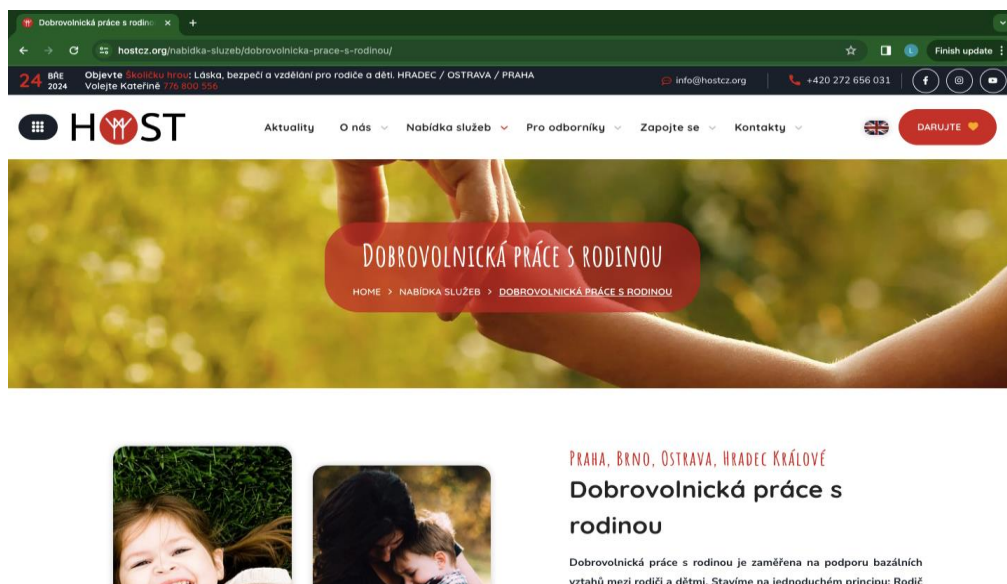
Dobrovolnická práce s rodinou ×
hostcz.org/nabidka-sluzeb/dobrovolnicka-prace-s-rodinou/
Finish update

24 BŘE 2024 Objevte Školičku hrou: Láska, bezpečí a vzdělání pro rodiče a děti. HRADEC / OSTRAVA / PRAHA Volejte Kateřině 776 800 556
info@hostcz.org +420 272 656 031

HOST
Aktuality O nás Nabídka služeb Pro odborníky Zapojte se Kontakty
DARUJTE

DOBROVOLNICKÁ PRÁCE S RODINOU
HOME > NABÍDKA SLUŽEB > DOBROVOLNICKÁ PRÁCE S RODINOU

PRAHA, BRNO, OSTRAVA, HRADEC KRÁLOVÉ
Dobrovolnická práce s rodinou

Dobrovolnická práce s rodinou je zaměřena na podporu bazálních vztahů mezi rodiči a dětmi. Stavíme na jednoduchém principu: Rodič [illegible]